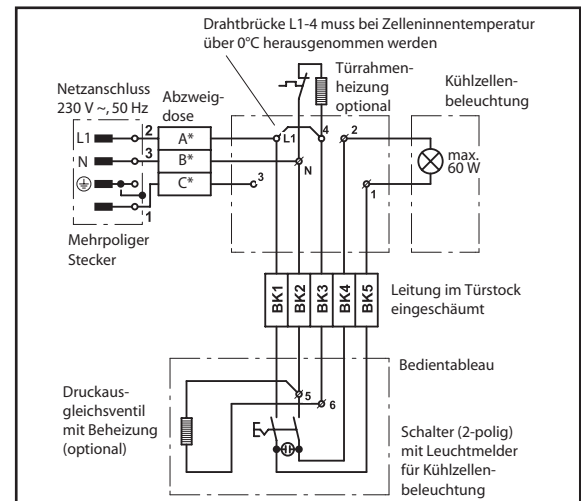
Drahtbrücke L1-4 muss bei Zelleninnentemperatur über 0°C herausgenommen werden

Türrahmenheizung optional

Kühlzellenbeleuchtung

Netzanschluss 230 V ~, 50 Hz

Abzweigdose

L1
N

2
3
1

A*
B*
C*

3

L1
N
4
2
1

max. 60 W

Mehrpoliger Stecker

BK1
BK2
BK3
BK4
BK5

Leitung im Türstock eingeschäumt

Bedientableau

5
6

Druckausgleichsventil mit Beheizung (optional)

Schalter (2-polig) mit Leuchtmelder für Kühlzellenbeleuchtung